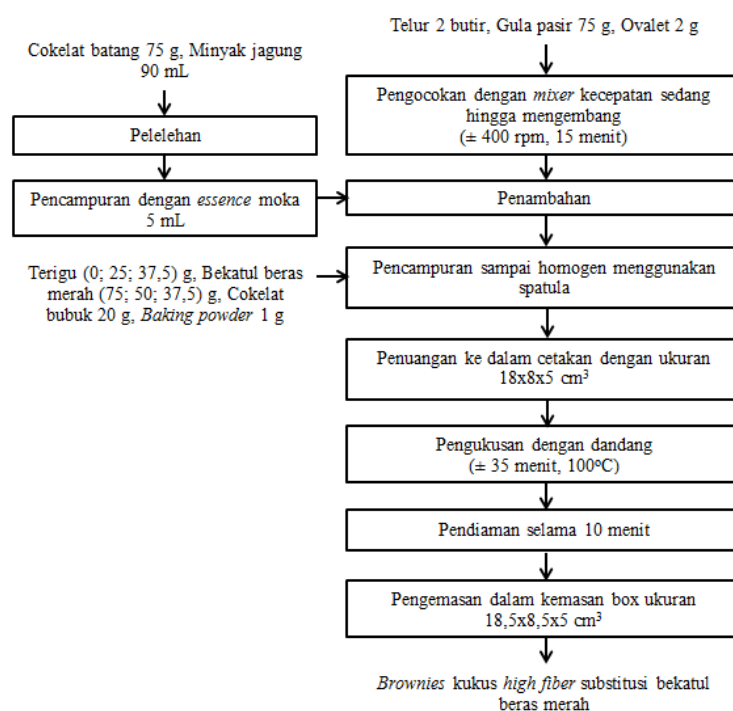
Telur 2 butir, Gula pasir 75 g, Ovalet 2 g

Cokelat batang 75 g, Minyak jagung 90 mL

Pelelehan

Pencampuran dengan *essence* moka 5 mL

Pengocokan dengan *mixer* kecepatan sedang hingga mengembang (± 400 rpm, 15 menit)

Penambahan

Terigu (0; 25; 37,5) g, Bekatul beras merah (75; 50; 37,5) g, Cokelat bubuk 20 g, *Baking powder* 1 g

Pencampuran sampai homogen menggunakan spatula

Penuangan ke dalam cetakan dengan ukuran 18x8x5 cm³

Pengukusan dengan dandang (± 35 menit, 100ºC)

Pendiaman selama 10 menit

Pengemasan dalam kemasan box ukuran 18,5x8,5x5 cm³

*Brownies* kukus *high fiber* substitusi bekatul beras merah